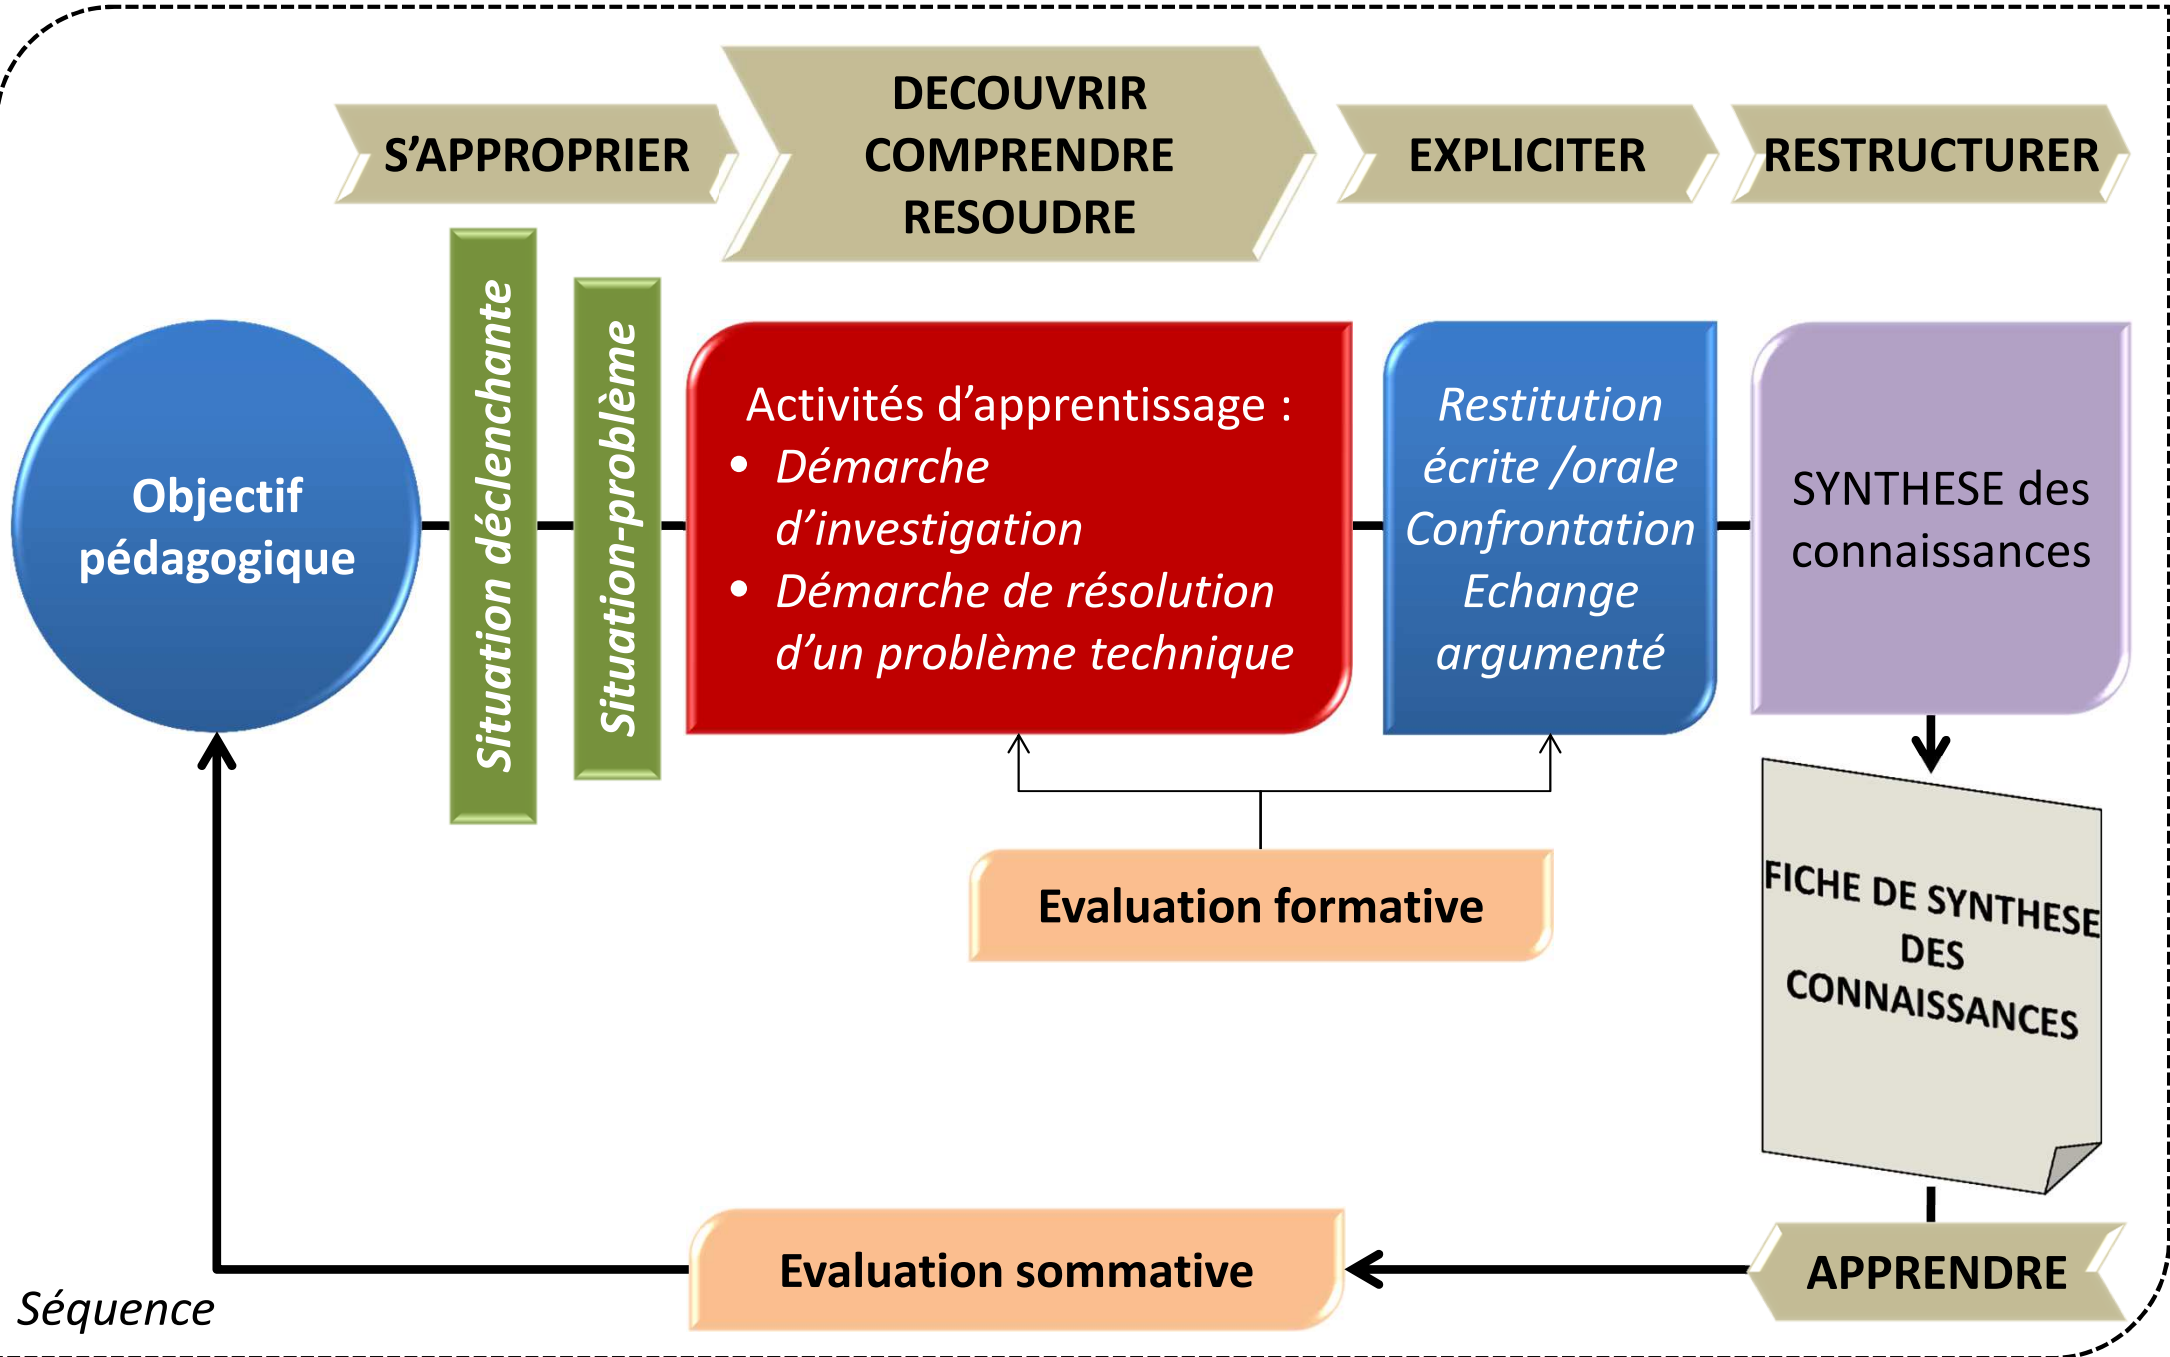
S'APPROPRIER

DECOUVRIR
COMPRENDRE
RESOUDRE

EXPLICITER

RESTRUCTURER

Objectif pédagogique

Situation déclenchante

Situation-problème

Activités d'apprentissage :
• Démarche d'investigation
• Démarche de résolution d'un problème technique

Restitution écrite /orale
Confrontation
Echange argumenté

SYNTHESE des connaissances

FICHE DE SYNTHESE DES CONNAISSANCES

Evaluation formative

Evaluation sommative

APPRENDRE

Séquence